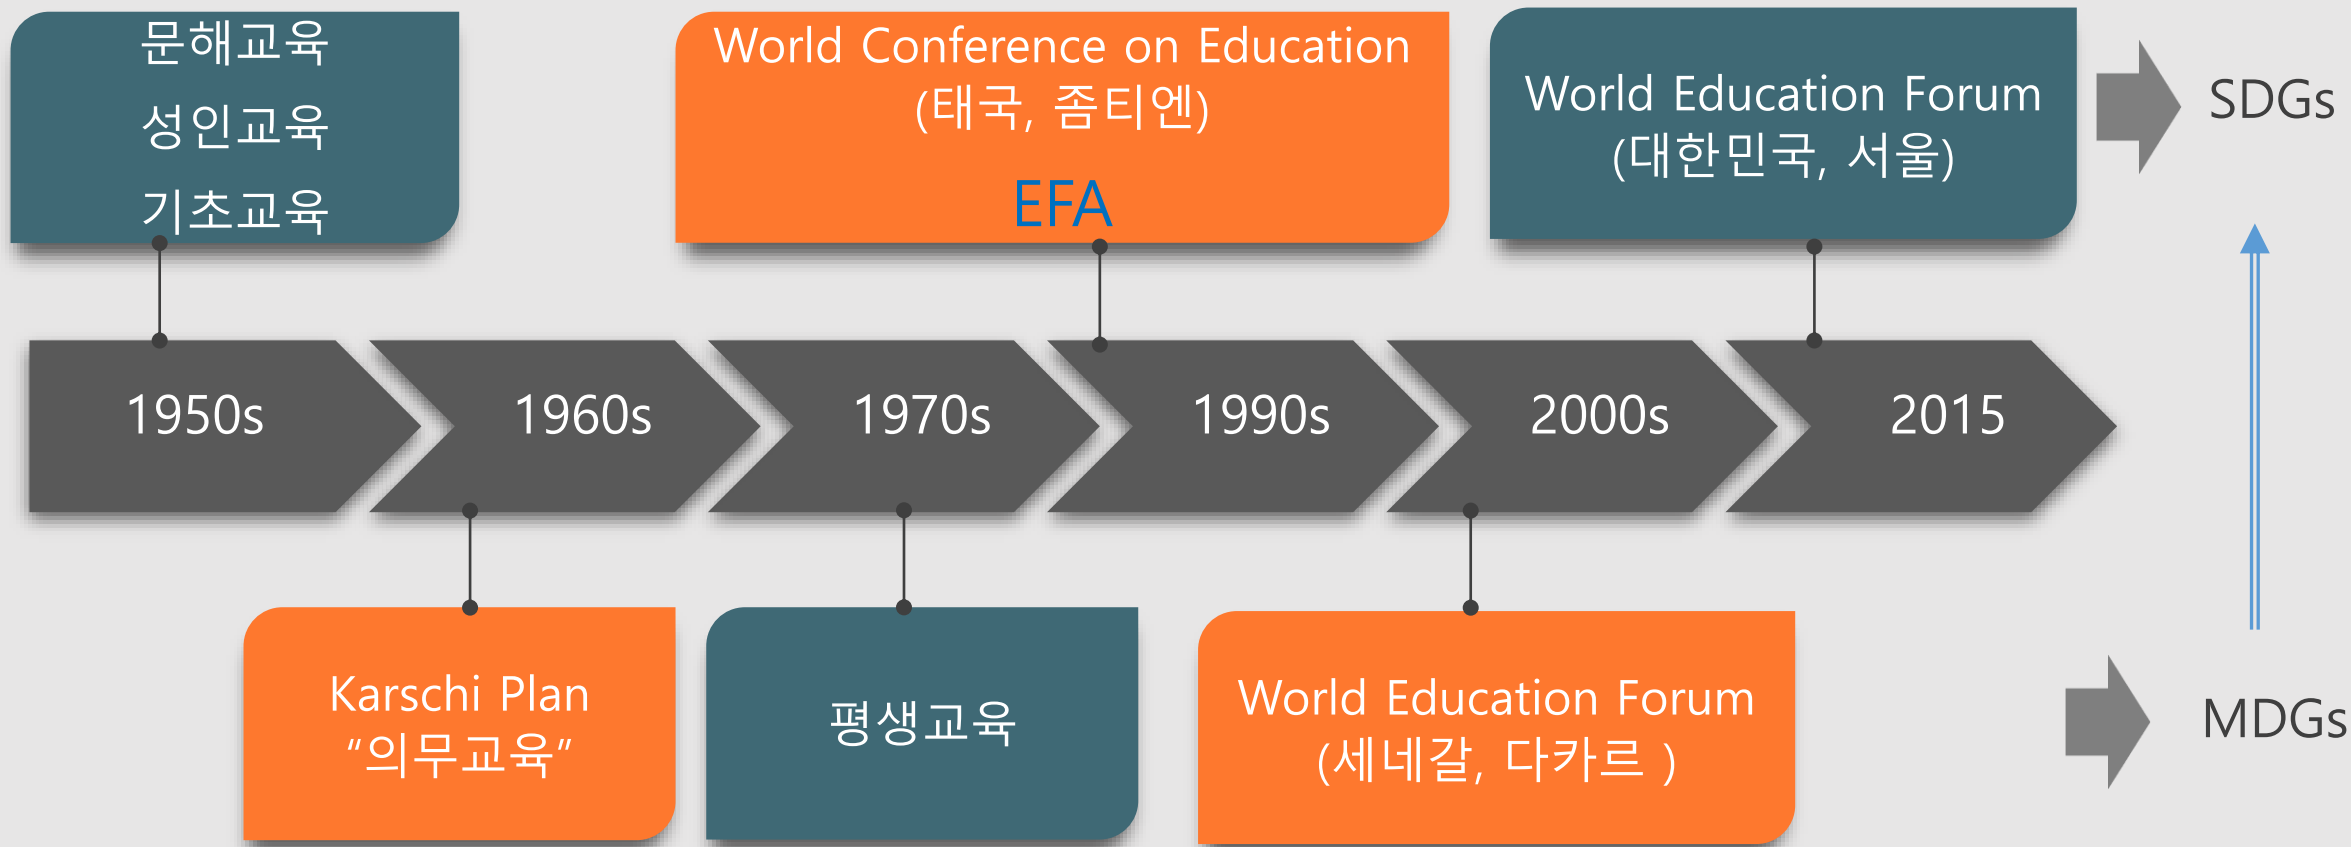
문해교육
성인교육
기초교육

World Conference on Education
(태국, 좀티엔)
EFA

World Education Forum
(대한민국, 서울)

SDGs

1950s

1960s

1970s

1990s

2000s

2015

Karschi Plan
"의무교육"

평생교육

World Education Forum
(세네갈, 다카르 )

MDGs